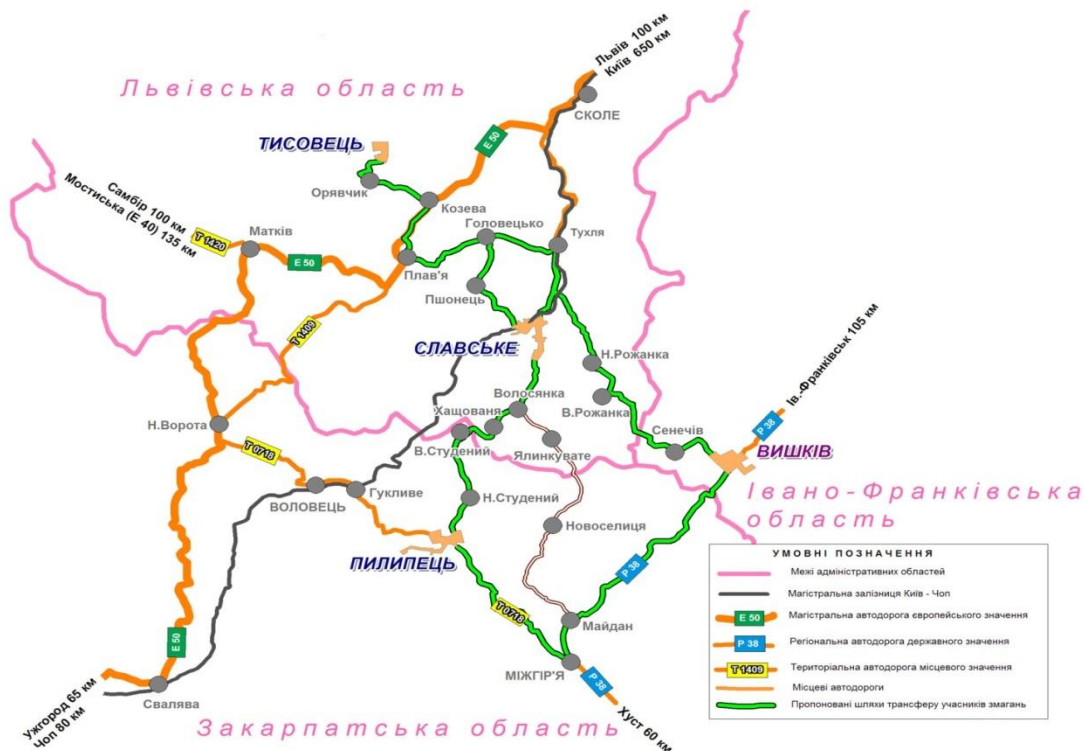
Львівська область

Львів 100 км
Київ 650 км

СКОЛЕ

ТИСОВЕЦЬ

E 50

Орявчик

Козева

Самбір 100 км
Мостиська (E 40) 135 км

Матків

T 1420

Головецько

Тухля

E 50

Плав'я

Пшонець

T 1409

СЛАВСЬКЕ

Н.Рожанка

Ів.-Франківськ 105 км

Волосянка

В.Рожанка

Н.Ворота

Хащованя

Сенечів

P 38

T 0718

В.Студений

Ялинкувате

ВИШКІВ

ВОЛОВЕЦЬ

Гукливе

Івано-Франківська область

Н.Студений

Новоселиця

ПИЛИПЕЦЬ

P 38

T 0718

Майдан

E 50

МІЖГІР'Я

P 38

Ужгород 65 км
Чоп 80 км

Свалява

Хуст 60 км

Закарпатська область

УМОВНІ ПОЗНАЧЕННЯ
Межі адміністративних областей
Магістральна залізниця Київ - Чоп
E 50 Магістральна автодорога європейського значення
P 38 Регіональна автодорога державного значення
T 1409 Територіальна автодорога місцевого значення
Місцеві автодороги
Пропоновані шляхи трансферу учасників змагань